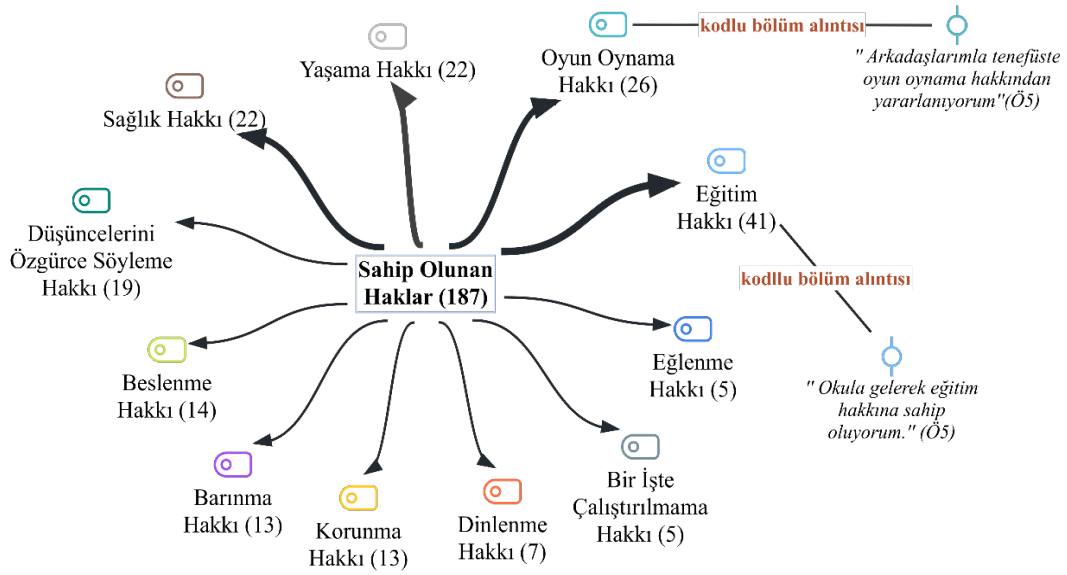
Sahip Olunan Haklar (187)

Yaşama Hakkı (22)

Oyun Oynama Hakkı (26)

kodlu bölüm alıntısı

" Arkadaşlarımla tenefüste oyun oynama hakkından yararlanıyorum"(Ö5)

Sağlık Hakkı (22)

Eğitim Hakkı (41)

kodlu bölüm alıntısı

" Okula gelerek eğitim hakkına sahip oluyorum." (Ö5)

Düşüncelerini Özgürce Söyleme Hakkı (19)

Eğlenme Hakkı (5)

Beslenme Hakkı (14)

Bir İşte Çalıştırılmama Hakkı (5)

Barınma Hakkı (13)

Korunma Hakkı (13)

Dinlenme Hakkı (7)